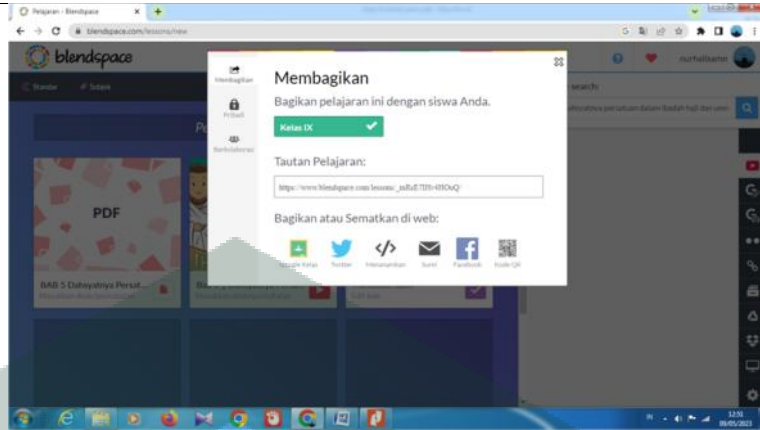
Pelajaran - Blendspace
blendspace.com/lessons/new
blendspace
nurhalisanm
Standar
Sebaik
PDF
BAB 5 Dahsyatnya Persat...
Membagikan
Pribadi
Berkolaborasi
Membagikan
Bagikan pelajaran ini dengan siswa Anda.
Kelas IX
Tautan Pelajaran:
https://www.blendspace.com/lessons/_mRzE7Hb-4HOuQ
Bagikan atau Sematkan di web:
Google Kelas
Twitter
Menanamkan
Surel
Facebook
Kode QR
search
12:51
09/05/2023